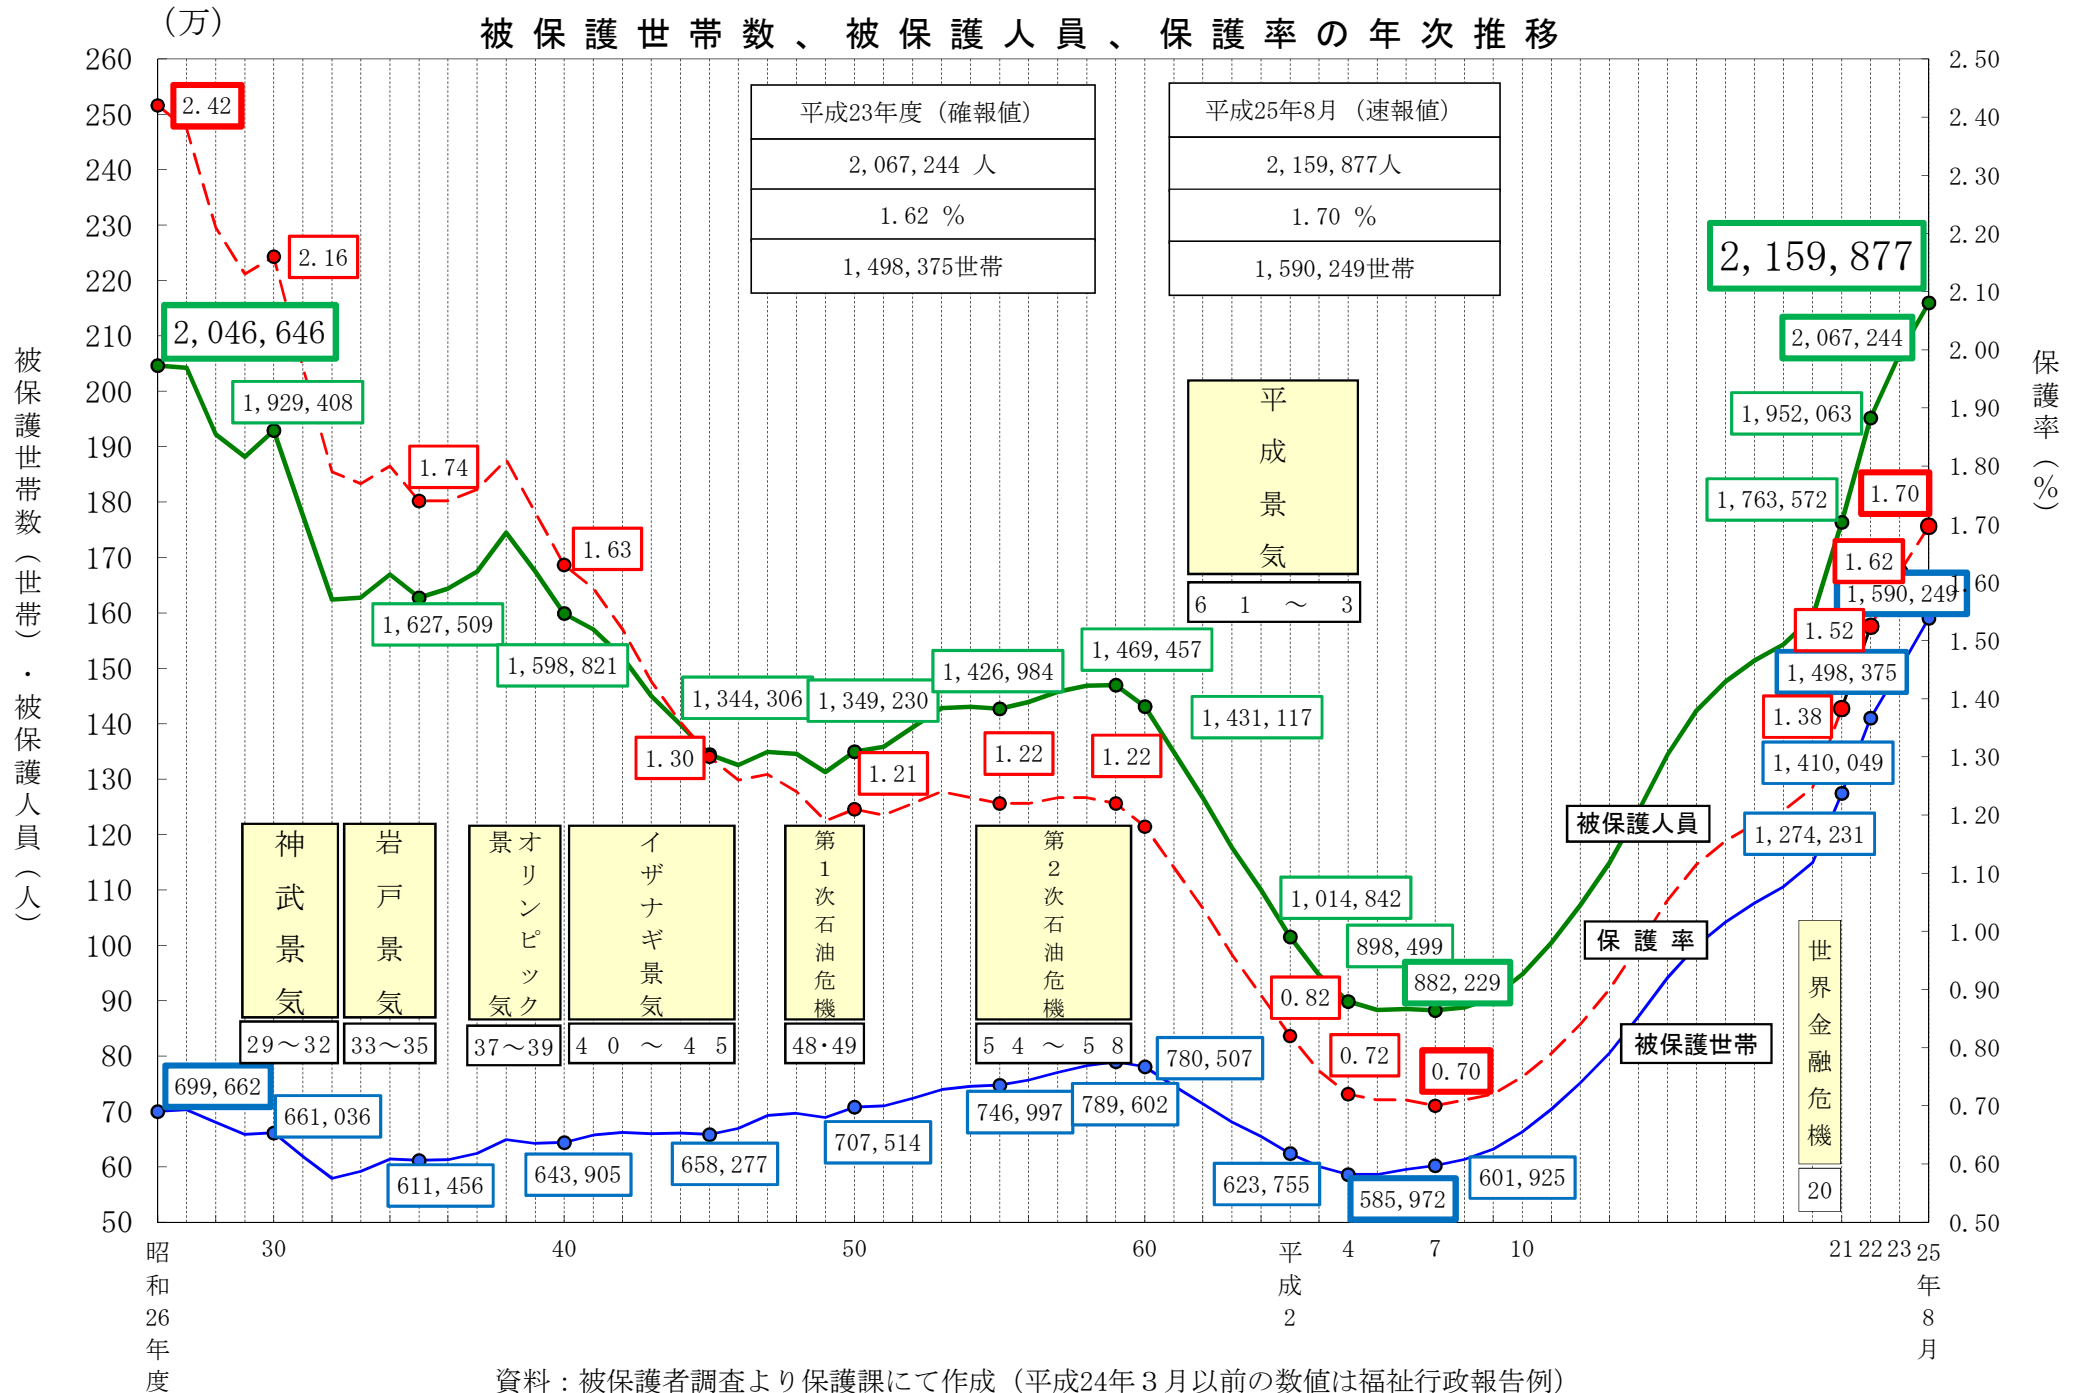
（万）

被保護世帯数、被保護人員、保護率の年次推移

260
250
240
230
220
210
200
190
180
170
160
150
140
130
120
110
100
90
80
70
60
50

2.50
2.40
2.30
2.20
2.10
2.00
1.90
1.80
1.70
1.60
1.50
1.40
1.30
1.20
1.10
1.00
0.90
0.80
0.70
0.60
0.50

被保護世帯数（世帯）・被保護人員（人）

保護率（%）

| 平成23年度（確報値） |
|---|
| 2,067,244 人 |
| 1.62 % |
| 1,498,375世帯 |

| 平成25年8月（速報値） |
|---|
| 2,159,877人 |
| 1.70 % |
| 1,590,249世帯 |

2.42
2.16
2,046,646
1,929,408
1.74
1.63
1,627,509
1,598,821
1,344,306
1,349,230
1,426,984
1,469,457
1,431,117
1.30
1.21
1.22
1.22
平成景気
6 1 ～ 3
2,159,877
2,067,244
1,952,063
1,763,572
1.70
1.62
1,590,249
1.52
1,498,375
1.38
1,410,049
1,274,231
被保護人員
保護率
被保護世帯
世界金融危機
20
神武景気
29～32
岩戸景気
33～35
オリンピック景気
37～39
イザナギ景気
4 0 ～ 4 5
第1次石油危機
48・49
第2次石油危機
5 4 ～ 5 8
1,014,842
898,499
882,229
0.82
0.72
0.70
699,662
661,036
611,456
643,905
658,277
707,514
746,997
789,602
780,507
623,755
585,972
601,925

昭和26年度
30
40
50
60
平成2
4
7
10
21
22
23
25年8月

資料：被保護者調査より保護課にて作成（平成24年３月以前の数値は福祉行政報告例）